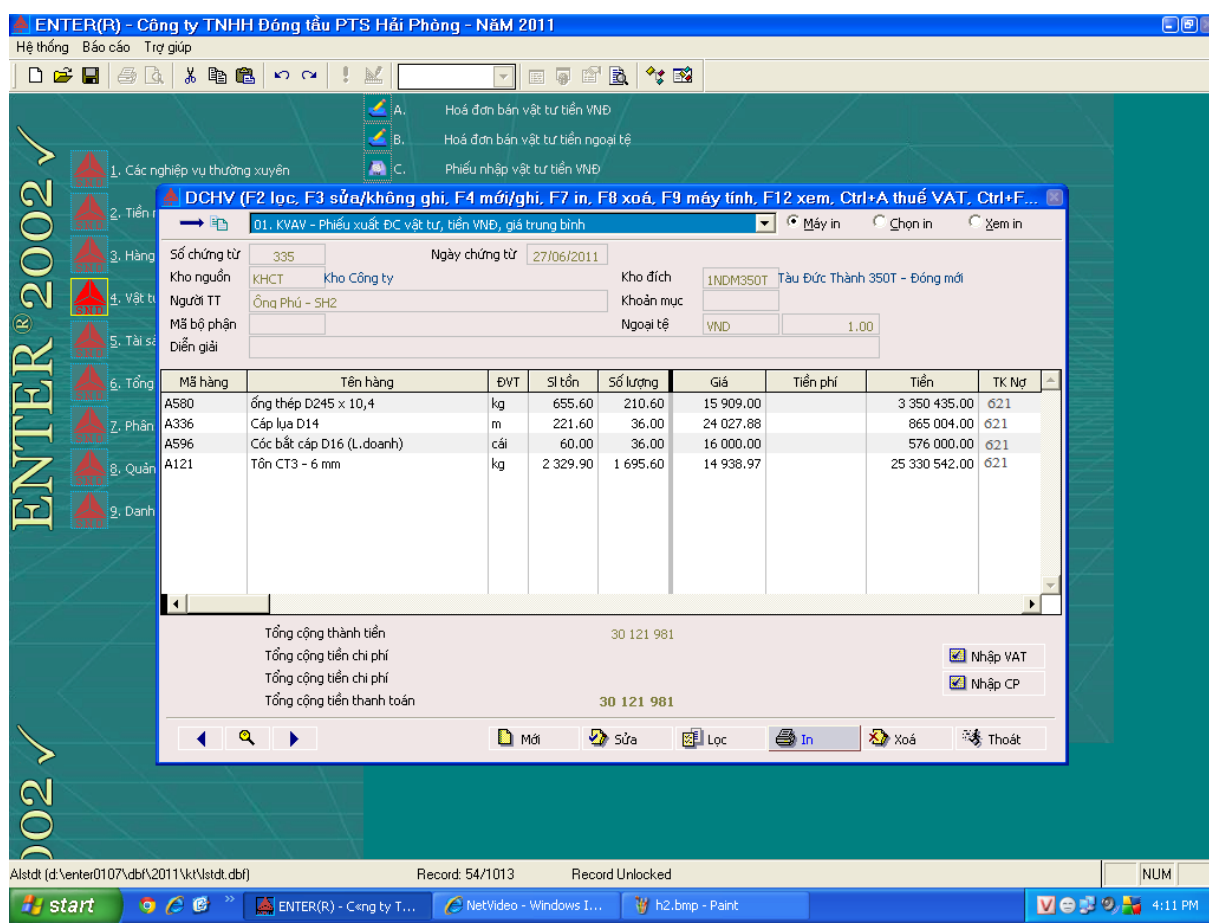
ENTER(R) - Công ty TNHH Đóng tầu PTS Hải Phòng - NăM 2011

Hệ thống Báo cáo Trợ giúp

A. Hoá đơn bán vật tư tiền VNĐ
B. Hoá đơn bán vật tư tiền ngoại tệ
C. Phiếu nhập vật tư tiền VNĐ

1. Các nghiệp vụ thường xuyên
2. Tiền
3. Hàng
4. Vật tư
5. Tài sả
6. Tổng
7. Phân
8. Quản
9. Danh

ENTER® 2002

DCHV (F2 lọc, F3 sửa/không ghi, F4 mới/ghi, F7 in, F8 xoá, F9 máy tính, F12 xem, Ctrl+A thuế VAT, Ctrl+F...

01. KVAV - Phiếu xuất ĐC vật tư, tiền VNĐ, giá trung bình

Máy in Chọn in Xem in

Số chứng từ 335 Ngày chứng từ 27/06/2011
Kho nguồn KHCT Kho Công ty Kho đích 1NDM350T Tàu Đức Thành 350T - Đóng mới
Người TT Ông Phú - SH2 Khoản mục
Mã bộ phận Ngoại tệ VND 1.00
Diễn giải

| Mã hàng | Tên hàng | ĐVT | Sl tồn | Số lượng | Giá | Tiền phí | Tiền | TK Nợ |
|---|---|---|---|---|---|---|---|---|
| A580 | ống thép D245 x 10,4 | kg | 655.60 | 210.60 | 15 909.00 | | 3 350 435.00 | 621 |
| A336 | Cáp lụa D14 | m | 221.60 | 36.00 | 24 027.88 | | 865 004.00 | 621 |
| A596 | Cóc bắt cáp D16 (L.doanh) | cái | 60.00 | 36.00 | 16 000.00 | | 576 000.00 | 621 |
| A121 | Tôn CT3 - 6 mm | kg | 2 329.90 | 1 695.60 | 14 938.97 | | 25 330 542.00 | 621 |

Tổng cộng thành tiền 30 121 981
Tổng cộng tiền chi phí
Tổng cộng tiền chi phí
Tổng cộng tiền thanh toán 30 121 981

Nhập VAT
Nhập CP

Mới Sửa Lọc In Xoá Thoát

Alstdt (d:\enter0107\dbf\2011\kt\lstdt.dbf) Record: 54/1013 Record Unlocked NUM

start ENTER(R) - C«ng ty T... NetVideo - Windows I... h2.bmp - Paint 4:11 PM